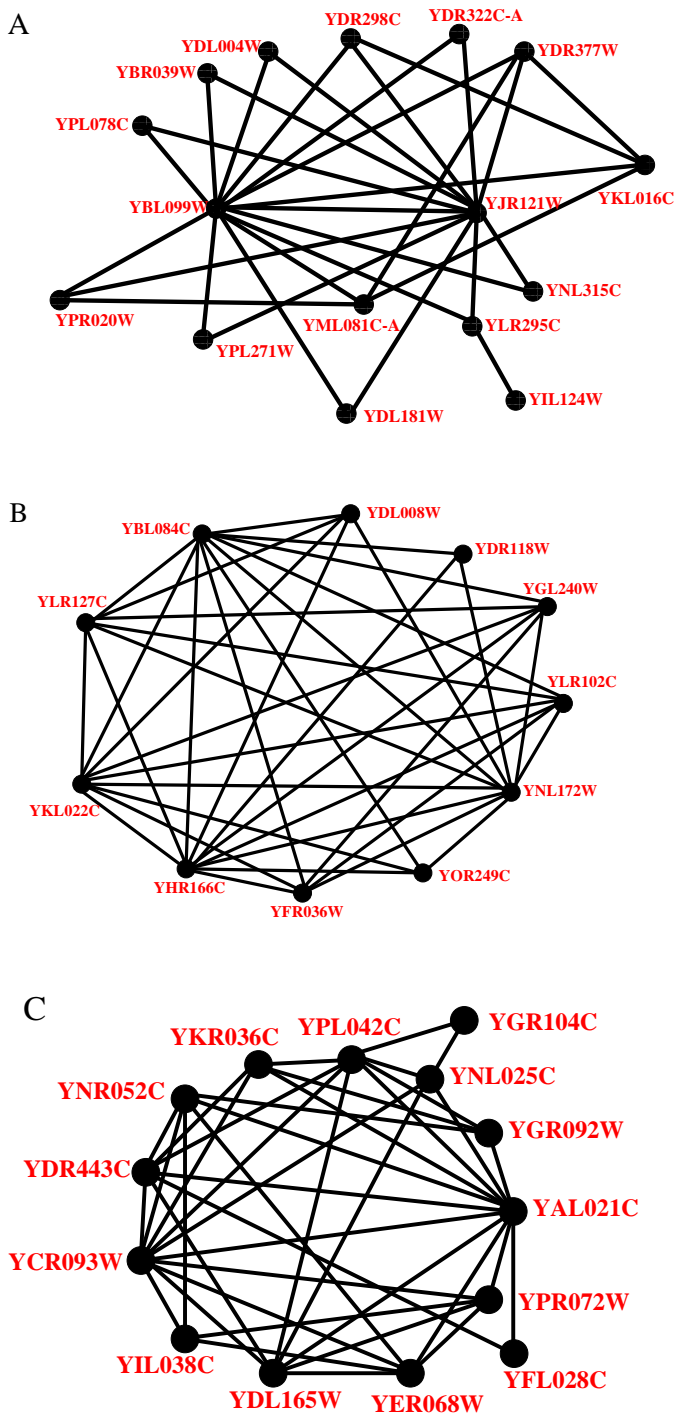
A

YDR298C YDR322C-A YDL004W YDR377W YBR039W YPL078C YKL016C YBL099W YJR121W YNL315C YPR020W YML081C-A YLR295C YPL271W YDL181W YIL124W

B

YBL084C YDL008W YDR118W YGL240W YLR127C YLR102C YKL022C YNL172W YHR166C YOR249C YFR036W

C

YKR036C YPL042C YGR104C YNL025C YNR052C YGR092W YDR443C YAL021C YCR093W YPR072W YIL038C YFL028C YDL165W YER068W